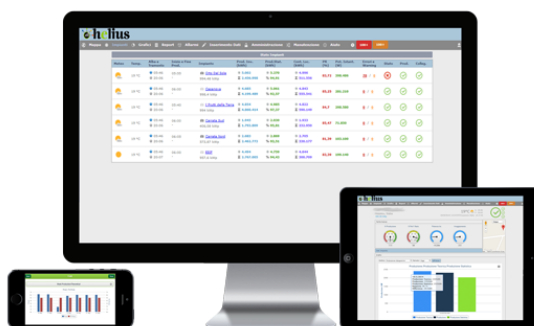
helius

Mappa | Impianti | Grafici | Report | Allarmi | Caratteristiche | Manutenzione | Dati

Stato impianti

| Meteo | Temp. | Ultimo aggiornamento | Impianto | Prod. Ieri | Prod. Oggi | Cred. Oggi | PR | Prev. | Stato | Prod. | Telling |
|---|---|---|---|---|---|---|---|---|---|---|---|
| | | | Città Del Sole | | | | 95,73 | | | | |
| | | | Casalecchio | | | | 95,2 | | | | |
| | | | Il Fonte della Terra | | | | 93,7 | | | | |
| | | | Carneide Sud | | | | 93,44 | | | | |
| | | | Castelnuovo | | | | 95,36 | | | | |
| | | | Bosco | | | | 95,43 | | | | |